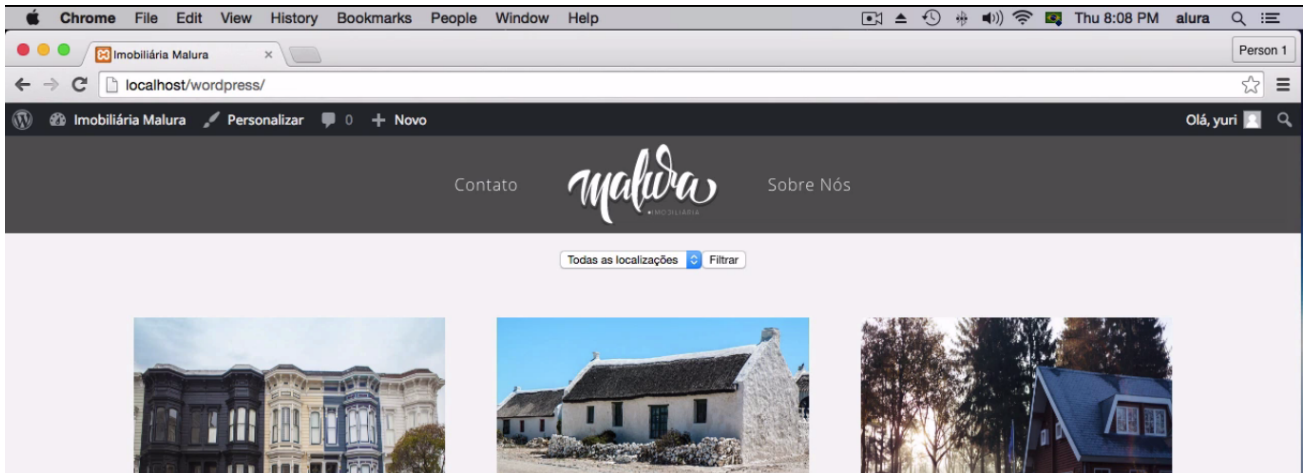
Chrome File Edit View History Bookmarks People Window Help

Thu 8:08 PM alura

Imobiliária Malura ×

Person 1

localhost/wordpress/

Imobiliária Malura Personalizar 0 + Novo

Olá, yuri

Contato malura IMOBILIÁRIA Sobre Nós

Todas as localizações Filtrar